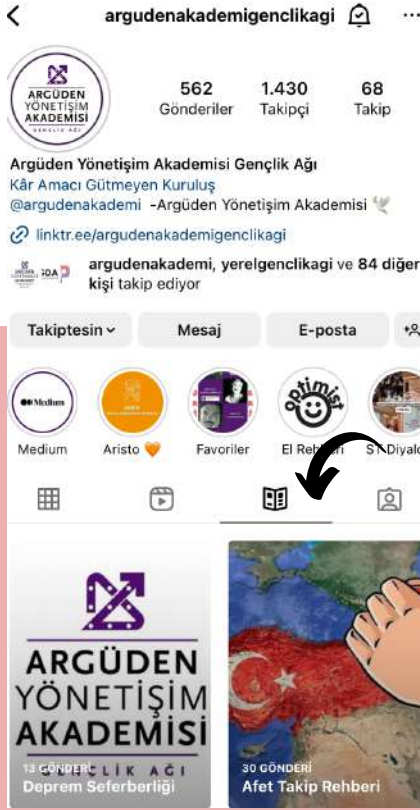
argudenakademigenclikagi

ARGÜDEN YÖNETİŞİM AKADEMİSİ GENÇLİK AĞI

562 Gönderiler
1.430 Takipçi
68 Takip

Argüden Yönetişim Akademisi Gençlik Ağı
Kâr Amacı Gütmeyen Kuruluş
@argudenakademi -Argüden Yönetişim Akademisi
linktr.ee/argudenakademigenclikagi

argudenakademi, yerelgenclikagi ve 84 diğer kişi takip ediyor

Takiptesin
Mesaj
E-posta

Medium
Medium
Aristo
Favoriler
optimist
El Rehberi
S Diyalo

ARGÜDEN YÖNETİŞİM AKADEMİSİ GENÇLİK AĞI
13 GÖNDERİ
Deprem Seferberliği

30 GÖNDERİ
Afet Takip Rehberi